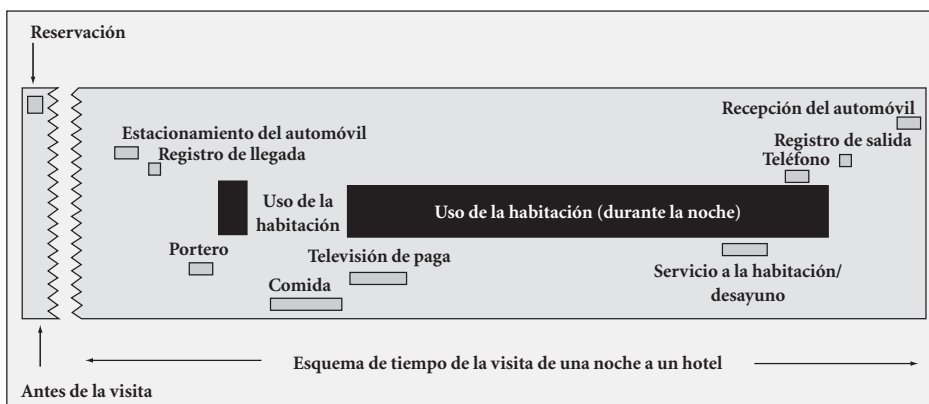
Reservación

Estacionamiento del automóvil

Registro de llegada

Uso de la habitación

Uso de la habitación (durante la noche)

Portero

Televisión de paga

Comida

Recepción del automóvil

Registro de salida

Teléfono

Servicio a la habitación/ desayuno

Esquema de tiempo de la visita de una noche a un hotel

Antes de la visita